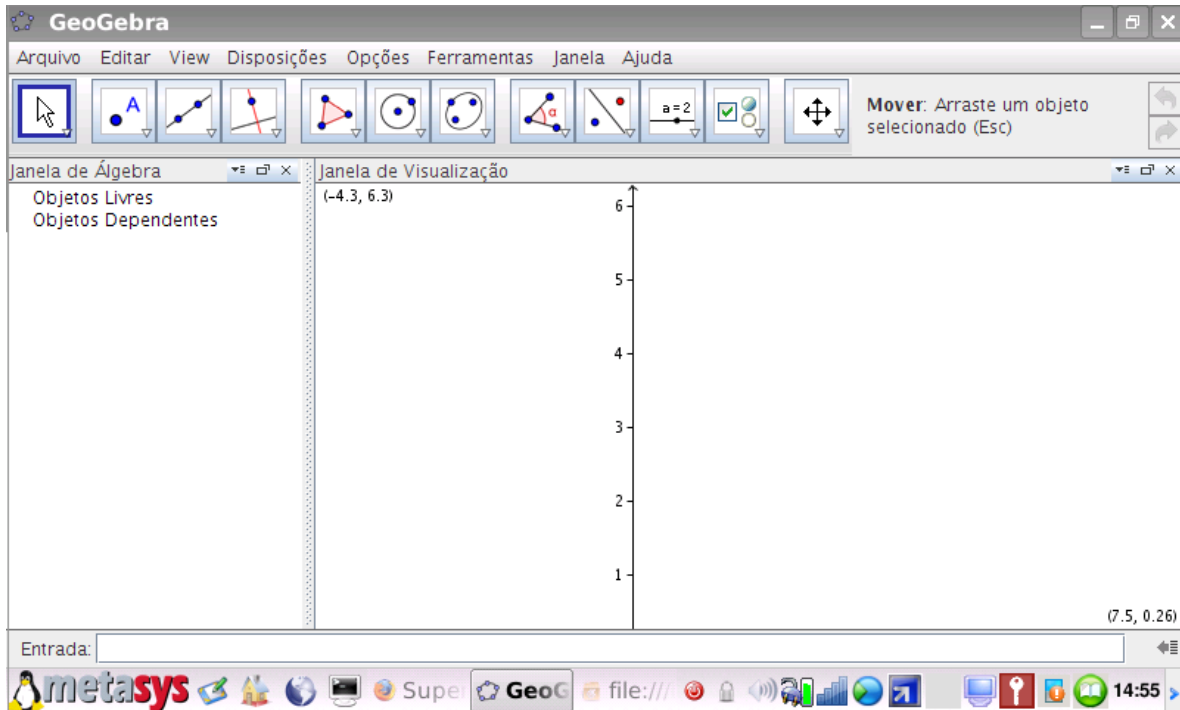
GeoGebra

Arquivo Editar View Disposições Opções Ferramentas Janela Ajuda

a = 2

Mover: Arraste um objeto selecionado (Esc)

Janela de Álgebra

Objetos Livres
Objetos Dependentes

Janela de Visualização

(-4.3, 6.3)

6
5
4
3
2
1

(7.5, 0.26)

Entrada:

metasys Super GeoG file:/// 14:55